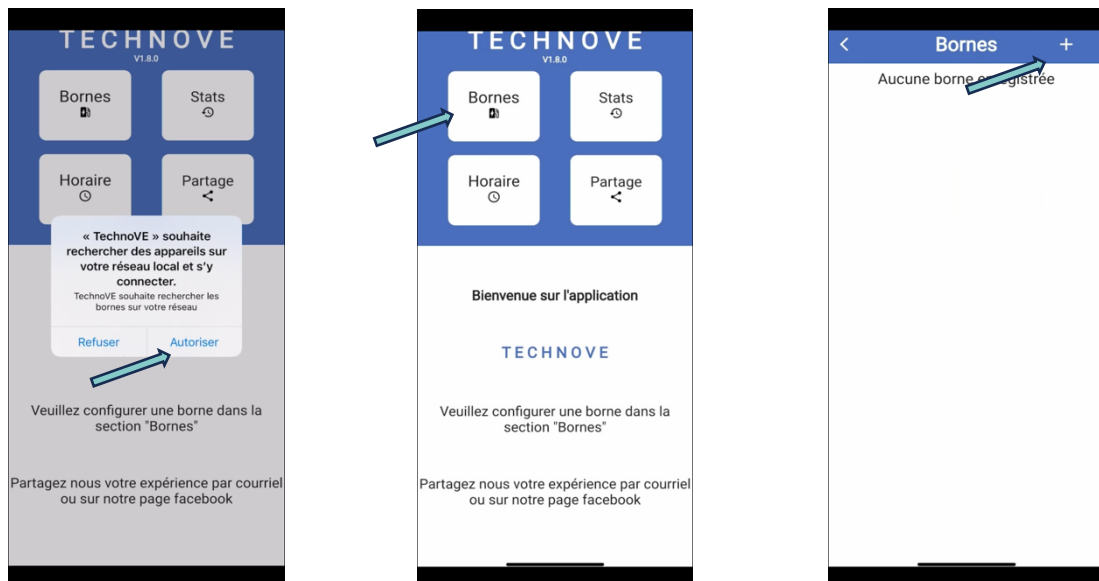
TECHNOVE
V1.8.0

Bornes

Stats

Horaire

Partage

« TechnoVE » souhaite rechercher des appareils sur votre réseau local et s'y connecter.
TechnoVE souhaite rechercher les bornes sur votre réseau

Refuser

Autoriser

Veuillez configurer une borne dans la section "Bornes"

Partagez nous votre expérience par courriel ou sur notre page facebook

TECHNOVE
V1.8.0

Bornes

Stats

Horaire

Partage

Bienvenue sur l'application

TECHNOVE

Veuillez configurer une borne dans la section "Bornes"

Partagez nous votre expérience par courriel ou sur notre page facebook

<

Bornes

+

Aucune borne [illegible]gistrée